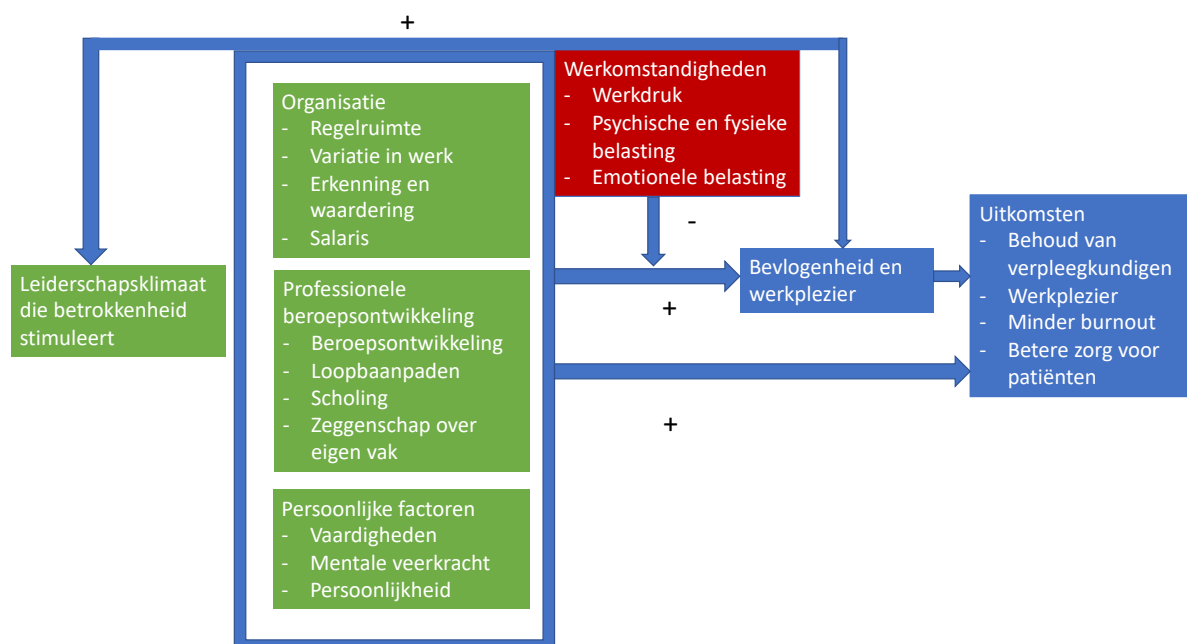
+

Leiderschapsklimaat die betrokkenheid stimuleert

Organisatie
- Regelruimte
- Variatie in werk
- Erkenning en waardering
- Salaris

Professionele beroepsontwikkeling
- Beroepsontwikkeling
- Loopbaanpaden
- Scholing
- Zeggenschap over eigen vak

Persoonlijke factoren
- Vaardigheden
- Mentale veerkracht
- Persoonlijkheid

Werkomstandigheden
- Werkdruk
- Psychische en fysieke belasting
- Emotionele belasting

-

Bevlogenheid en werkplezier

+

+

Uitkomsten
- Behoud van verpleegkundigen
- Werkplezier
- Minder burnout
- Betere zorg voor patiënten